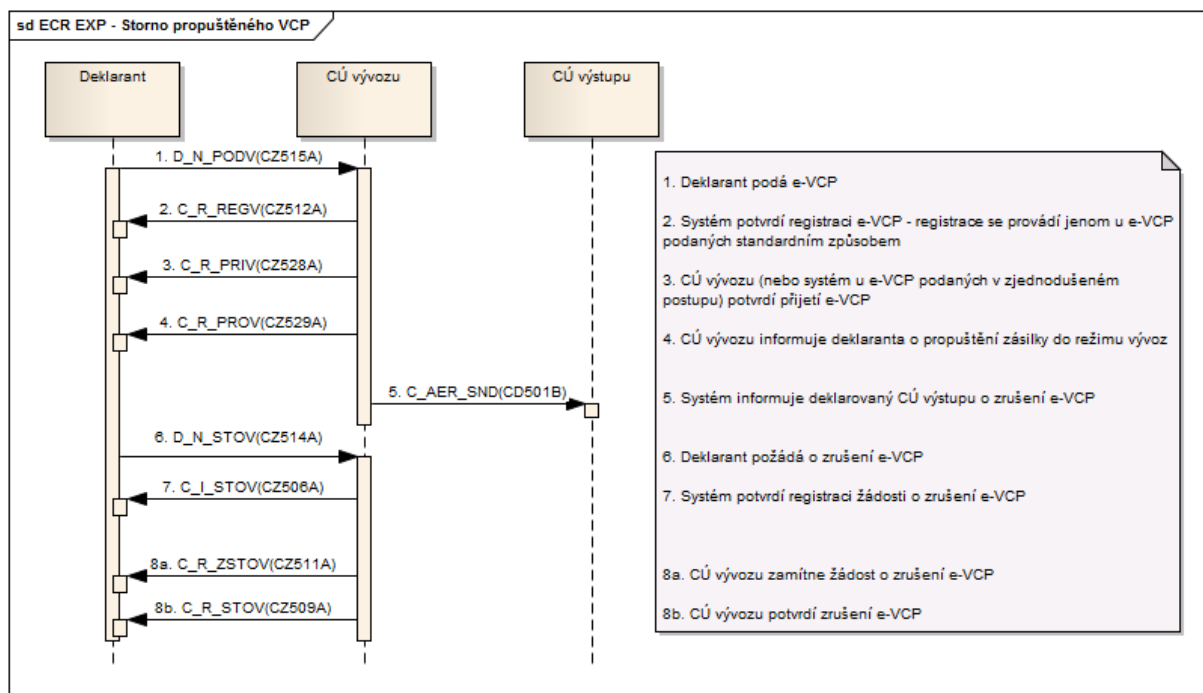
sd ECR EXP - Storno propuštěného VCP

Deklarant

CÚ vývozu

CÚ výstupu

1. D_N_PODV(CZ515A)

2. C_R_REGV(CZ512A)

3. C_R_PRIV(CZ528A)

4. C_R_PROV(CZ529A)

5. C_AER_SND(CD501B)

6. D_N_STOV(CZ514A)

7. C_I_STOV(CZ506A)

8a. C_R_ZSTOV(CZ511A)

8b. C_R_STOV(CZ509A)

1. Deklarant podá e-VCP

2. Systém potvrdí registraci e-VCP - registrace se provádí jenom u e-VCP podaných standardním způsobem

3. CÚ vývozu (nebo systém u e-VCP podaných v zjednodušeném postupu) potvrdí přijetí e-VCP

4. CÚ vývozu informuje deklaranta o propuštění zásilky do režimu vývoz

5. Systém informuje deklarovaný CÚ výstupu o zrušení e-VCP

6. Deklarant požádá o zrušení e-VCP

7. Systém potvrdí registraci žádosti o zrušení e-VCP

8a. CÚ vývozu zamítne žádost o zrušení e-VCP

8b. CÚ vývozu potvrdí zrušení e-VCP